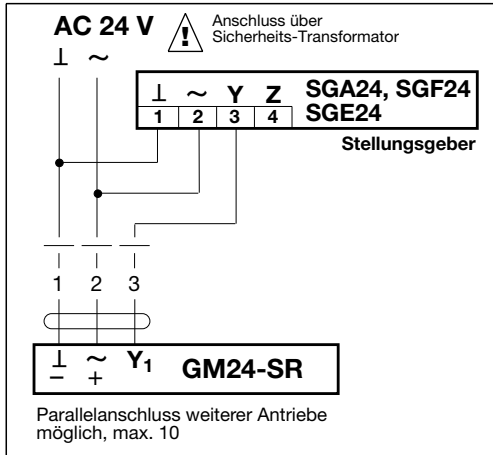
AC 24 V
!
Anschluss über Sicherheits-Transformator

⊥ ~

| ⊥ | ~ | Y | Z |
|---|---|---|---|
| 1 | 2 | 3 | 4 |

SGA24, SGF24
SGE24
Stellungsgeber

1 2 3

⊥ ~ $Y_1$
– +
GM24-SR

Parallelanschluss weiterer Antriebe möglich, max. 10